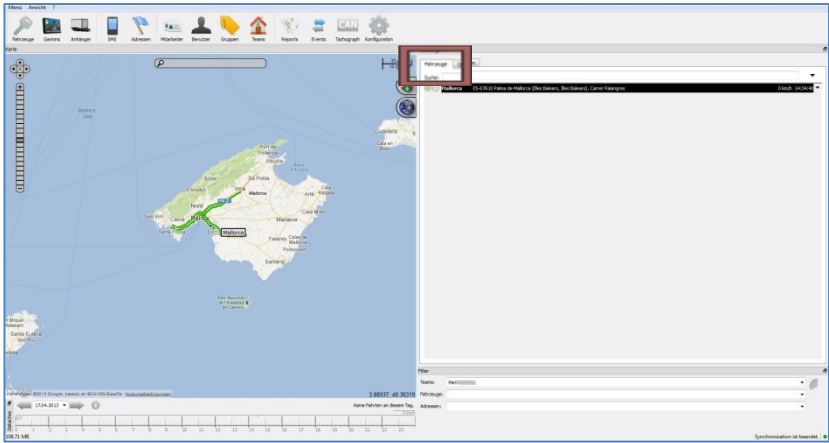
Menü Ansicht ?

Fahrzeuge Garmins Anhänger SMS Adressen Mitarbeiter Benutzer Gruppen Teams Reports Events Tachograph Konfiguration

Karte

Fahrzeuge

Suche

Mallorca ES-07610 Palma de Mallorca (Illes Balears, Illes Balears), Carrer Palangres 0 km/h 14:34:4

Balearic Sea

Ciutadella

Cala en Bosc

Port de Pollença

Sóller

Mallorca

Artà

Nord

Palma

Manacor

Cala Millor

Santanyí

Calvià

Santa Ponsa

Mallorca

Parc Nacional de Cabrera

Cabrera

Santa Eulària des Riu

3.88937 40.36310

17.04.2013

Keine Fahrten an diesem Tag.

Filter

Name: Mall

Fahrzeuge:

Adressen:

106.71 MB

Synchronisation ist beendet.